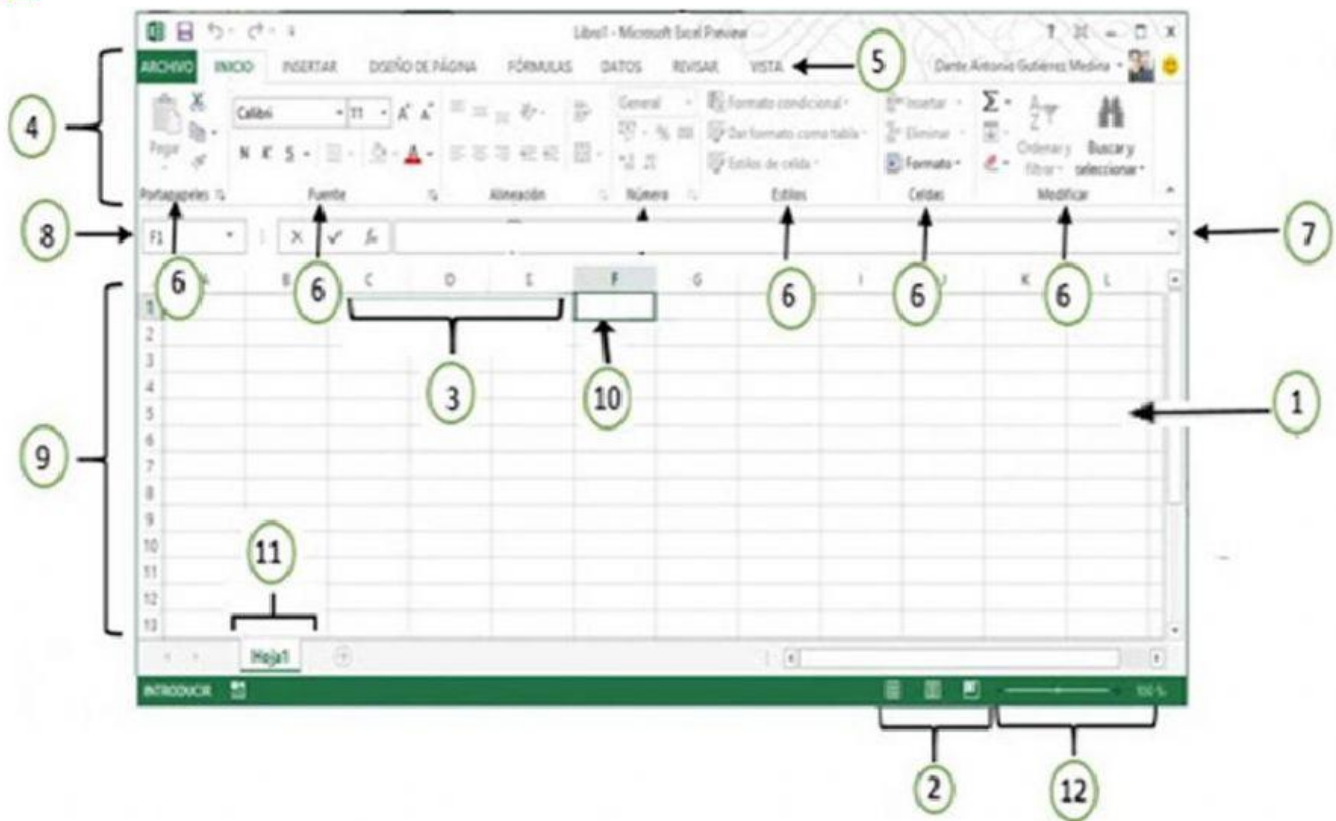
Libro1 - Microsoft Excel Preview

? – □ X

ARCHIVO INICIO INSERTAR DISEÑO DE PÁGINA FÓRMULAS DATOS REVISAR VISTA

5

Dante Antonio Gutiérrez Medina

4

Pegar

Calibri 11 A A

N K S

General

% 000

Formato condicional

Dar formato como tabla

Estilos de celda

Insertar

Eliminar

Formato

Σ

Ordenar y filtrar

Buscar y seleccionar

Portapapeles Fuente Alineación Número Estilos Celdas Modificar

8

F1

X ✓ fx

7

6 A B 6 C D E F G 6 H I 6 J K 6 L

1
2
3
4
5
6
7
8
9
10
11
12
13

3

10

1

9

11

Hoja1

INTRODUCIR

100 %

2

12